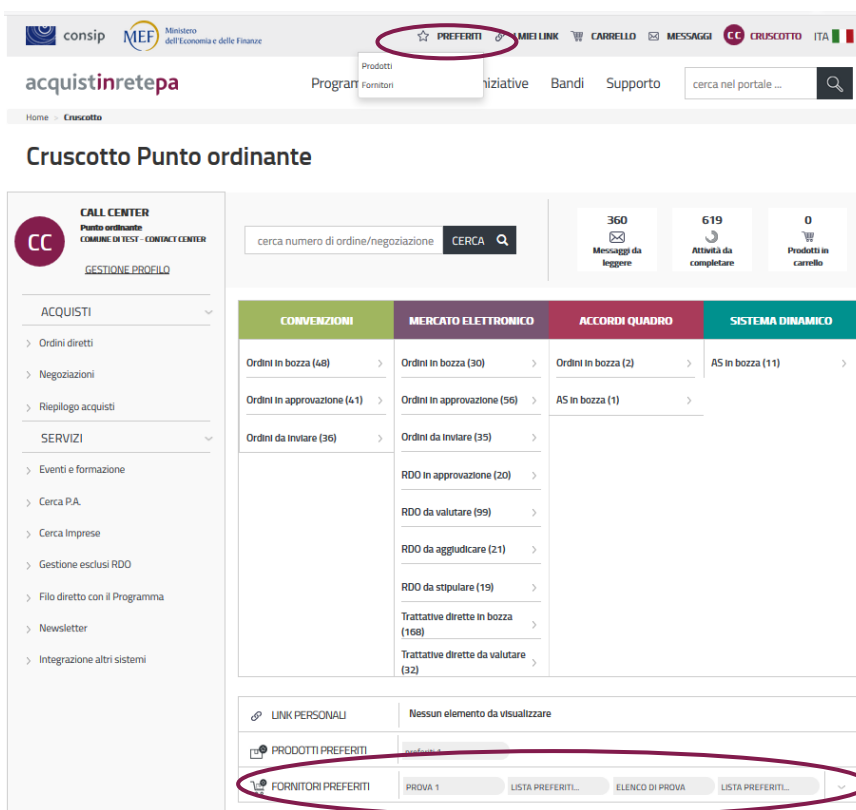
consip MEF Ministero dell'Economia e delle Finanze

PREFERITI I MIEI LINK CARRELLO MESSAGGI CC CRUSCOTTO ITA

Prodotti
Fornitori

acquistinretepa

Program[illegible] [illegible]iziative Bandi Supporto cerca nel portale ...

Home > Cruscotto

Cruscotto Punto ordinante

CC
CALL CENTER
Punto ordinante
COMUNE DI TEST - CONTACT CENTER
GESTIONE PROFILO

cerca numero di ordine/negoziazione CERCA

360
Messaggi da leggere

619
Attività da completare

0
Prodotti in carrello

ACQUISTI
Ordini diretti
Negoziazioni
Riepilogo acquisti

SERVIZI
Eventi e formazione
Cerca P.A.
Cerca Imprese
Gestione esclusi RDO
Filo diretto con il Programma
Newsletter
Integrazione altri sistemi

| CONVENZIONI | MERCATO ELETTRONICO | ACCORDI QUADRO | SISTEMA DINAMICO |
|---|---|---|---|
| Ordini in bozza (48) | Ordini in bozza (30) | Ordini in bozza (2) | AS in bozza (11) |
| Ordini in approvazione (41) | Ordini in approvazione (56) | AS in bozza (1) | |
| Ordini da inviare (36) | Ordini da inviare (35) | | |
| | RDO in approvazione (20) | | |
| | RDO da valutare (99) | | |
| | RDO da aggiudicare (21) | | |
| | RDO da stipulare (19) | | |
| | Trattative dirette in bozza (168) | | |
| | Trattative dirette da valutare (32) | | |

LINK PERSONALI Nessun elemento da visualizzare
PRODOTTI PREFERITI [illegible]
FORNITORI PREFERITI PROVA 1 LISTA PREFERITI... ELENCO DI PROVA LISTA PREFERITI...